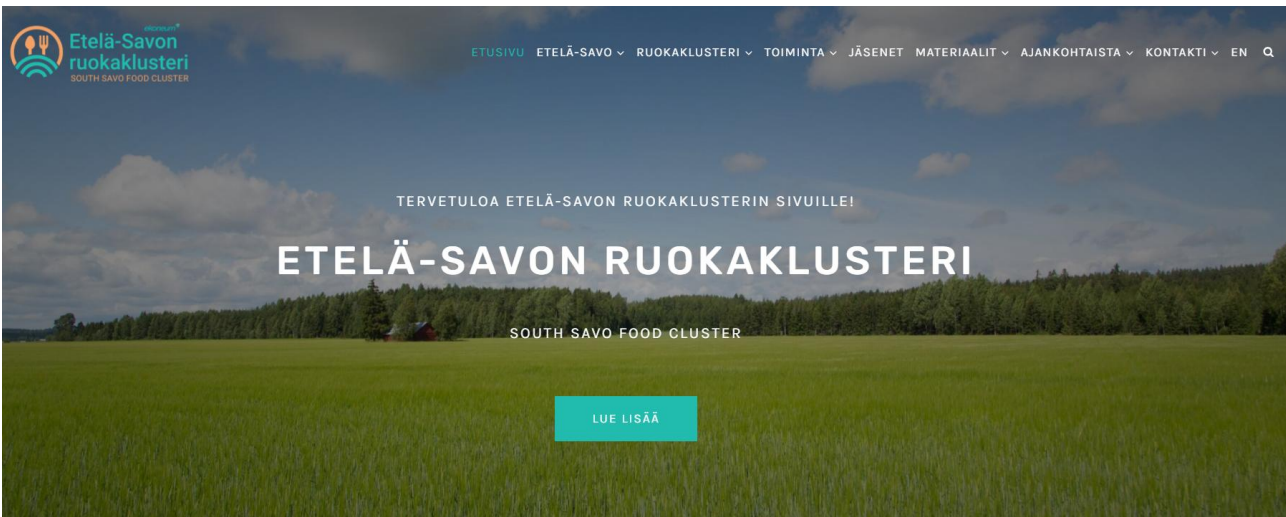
ekomuotti
Etelä-Savon ruokaklusteri
SOUTH SAVO FOOD CLUSTER

ETUSIVU ETELÄ-SAVO RUOKAKLUSTERI TOIMINTA JÄSENET MATERIAALIT AJANKOHTAISTA KONTAKTI EN

TERVETULOA ETELÄ-SAVON RUOKAKLUSTERIN SIVUILLE!

ETELÄ-SAVON RUOKAKLUSTERI

SOUTH SAVO FOOD CLUSTER

LUE LISÄÄ